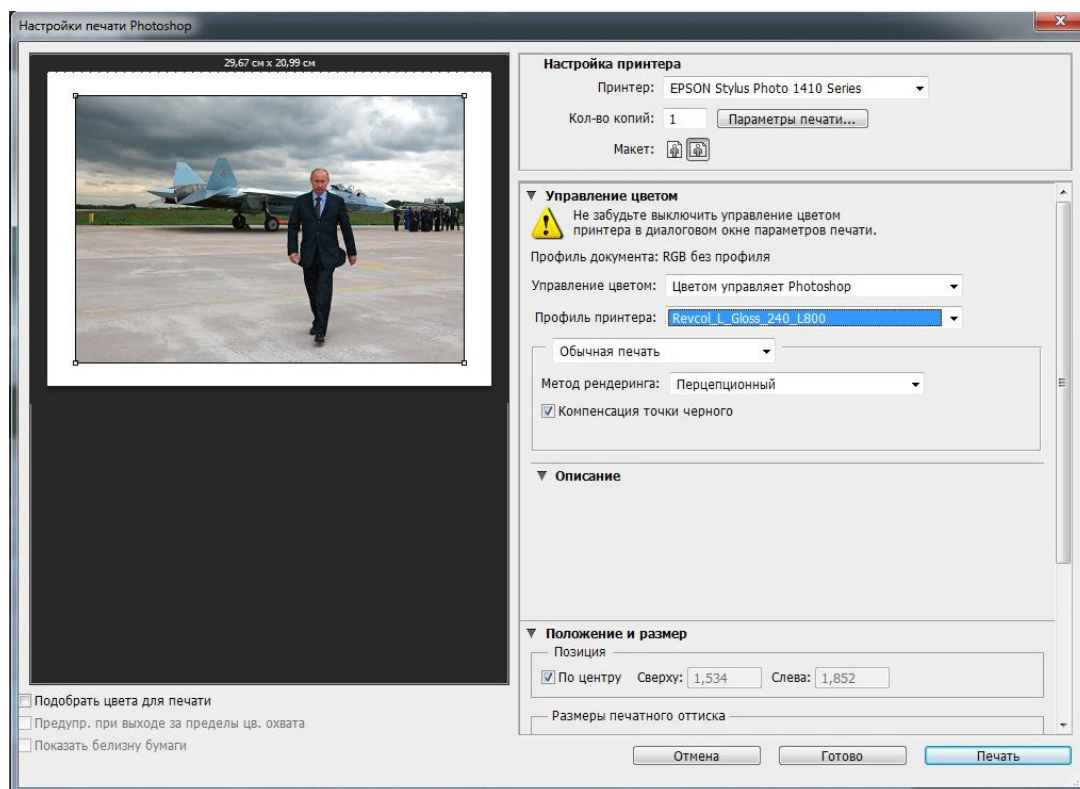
Настройки печати Photoshop

29,67 см x 20,99 см

Настройка принтера

Принтер: EPSON Stylus Photo 1410 Series

Кол-во копий: 1 Параметры печати...

Макет:

▼ Управление цветом

Не забудьте выключить управление цветом принтера в диалоговом окне параметров печати.

Профиль документа: RGB без профиля

Управление цветом: Цветом управляет Photoshop

Профиль принтера: Revcol_L_Gloss_240_L800

Обычная печать

Метод рендеринга: Перцепционный

Компенсация точки черного

▼ Описание

▼ Положение и размер

Позиция

По центру Сверху: 1,534 Слева: 1,852

Размеры печатного оттиска

Подобрать цвета для печати

Предупр. при выходе за пределы цв. охвата

Показать белизну бумаги

Отмена Готово Печать